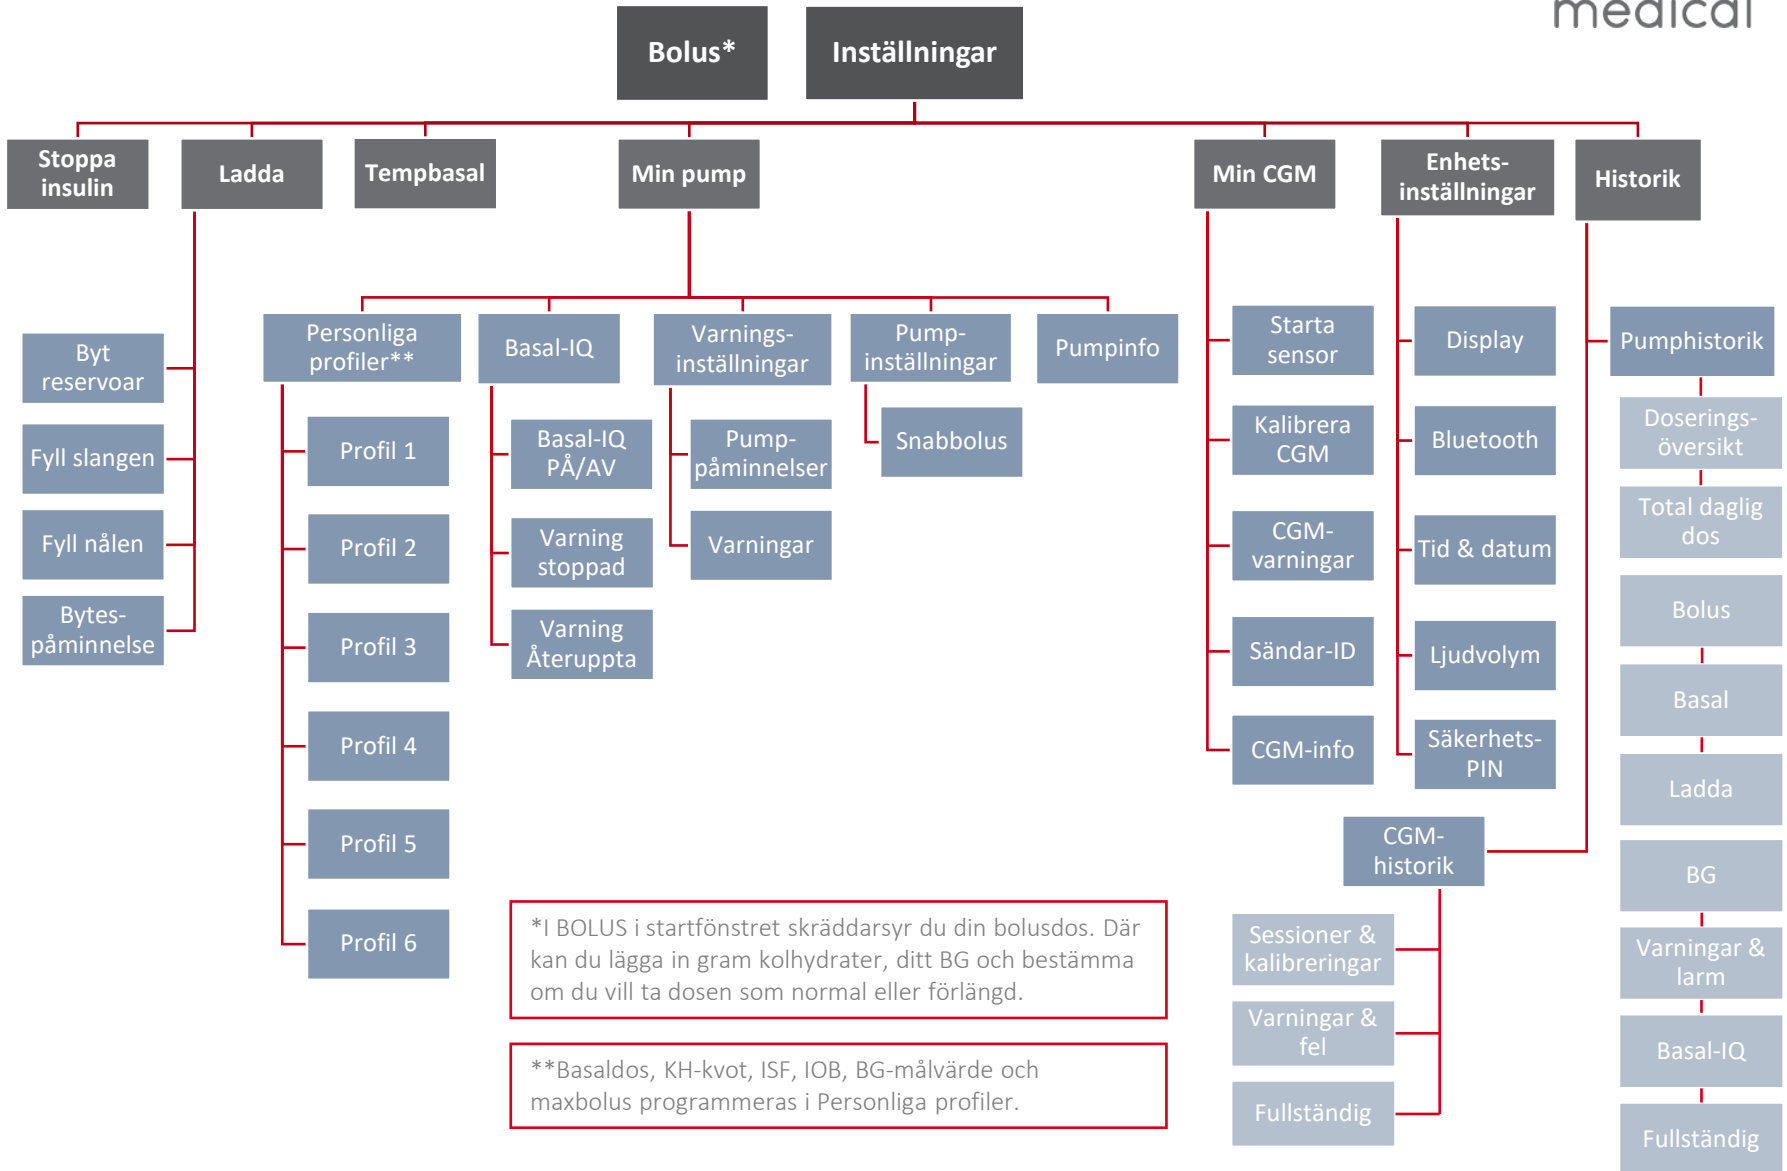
medical

Bolus*

Inställningar

Stoppa insulin

Ladda

Tempbasal

Min pump

Min CGM

Enhets-inställningar

Historik

Byt reservoar

Fyll slangen

Fyll nålen

Bytes-påminnelse

Personliga profiler**

Basal-IQ

Varnings-inställningar

Pump-inställningar

Pumpinfo

Profil 1

Profil 2

Profil 3

Profil 4

Profil 5

Profil 6

Basal-IQ PÅ/AV

Varning stoppad

Varning Återuppta

Pump-påminnelser

Varningar

Snabbolus

Starta sensor

Kalibrera CGM

CGM-varningar

Sändar-ID

CGM-info

Display

Bluetooth

Tid & datum

Ljudvolym

Säkerhets-PIN

Pumphistorik

Doserings-översikt

Total daglig dos

Bolus

Basal

Ladda

BG

Varningar & larm

Basal-IQ

Fullständig

CGM-historik

Sessioner & kalibreringar

Varningar & fel

Fullständig

*I BOLUS i startfönstret skräddarsyr du din bolusdos. Där kan du lägga in gram kolhydrater, ditt BG och bestämma om du vill ta dosen som normal eller förlängd.

**Basaldos, KH-kvot, ISF, IOB, BG-målvärde och maxbolus programmeras i Personliga profiler.